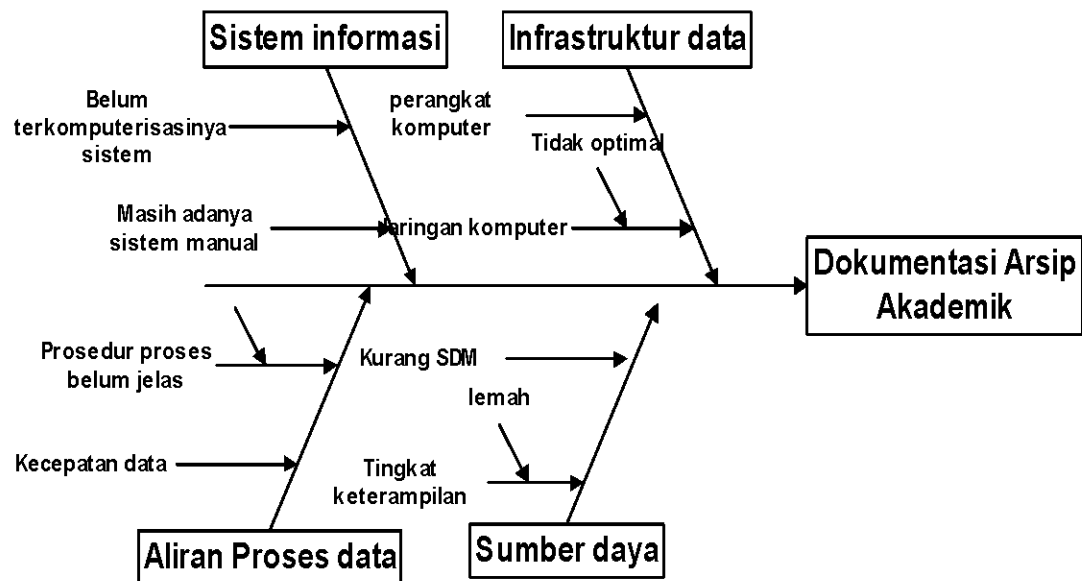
Sistem informasi

Infrastruktur data

Belum terkomputerisasinya sistem

perangkat komputer

Tidak optimal

Masih adanya sistem manual

Jaringan komputer

Dokumentasi Arsip Akademik

Prosedur proses belum jelas

Kurang SDM

lemah

Kecepatan data

Tingkat keterampilan

Aliran Proses data

Sumber daya